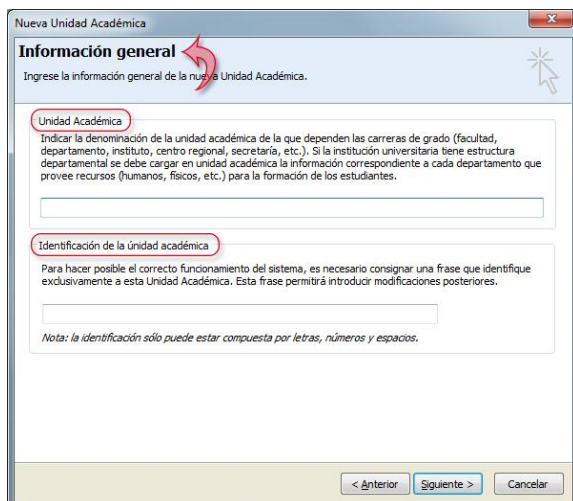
Nueva Unidad Académica

Información general

Ingrese la información general de la nueva Unidad Académica.

Unidad Académica

Indicar la denominación de la unidad académica de la que dependen las carreras de grado (facultad, departamento, instituto, centro regional, secretaría, etc.). Si la institución universitaria tiene estructura departamental se debe cargar en unidad académica la información correspondiente a cada departamento que provee recursos (humanos, físicos, etc.) para la formación de los estudiantes.

Identificación de la únidad académica

Para hacer posible el correcto funcionamiento del sistema, es necesario consignar una frase que identifique exclusivamente a esta Unidad Académica. Esta frase permitirá introducir modificaciones posteriores.

Nota: la identificación sólo puede estar compuesta por letras, números y espacios.

< Anterior   Siguiente >   Cancelar